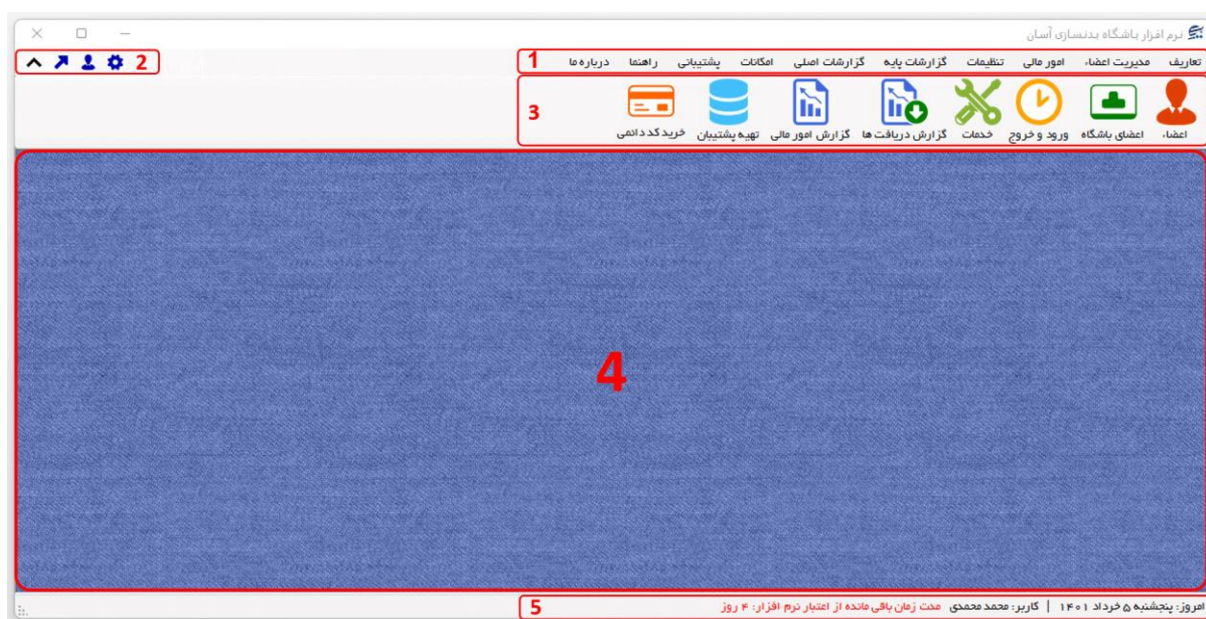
نرم افزار باشگاه بدنسازی آسان

تعاریف مدیریت اعضاء امور مالی تنظیمات گزارشات پایه گزارشات اصلی امکانات پشتیبانی راهنما درباره ما 1

2

اعضاء اعضای باشگاه ورود و خروج خدمات گزارش دریافت ها گزارش امور مالی تهیه پشتیبان خرید کد دائمی 3

4

امروز: پنجشنبه ۵ خرداد ۱۴۰۱ | کاربر: محمد محمدی مدت زمان باقی مانده از اعتبار نرم افزار: ۴ روز 5